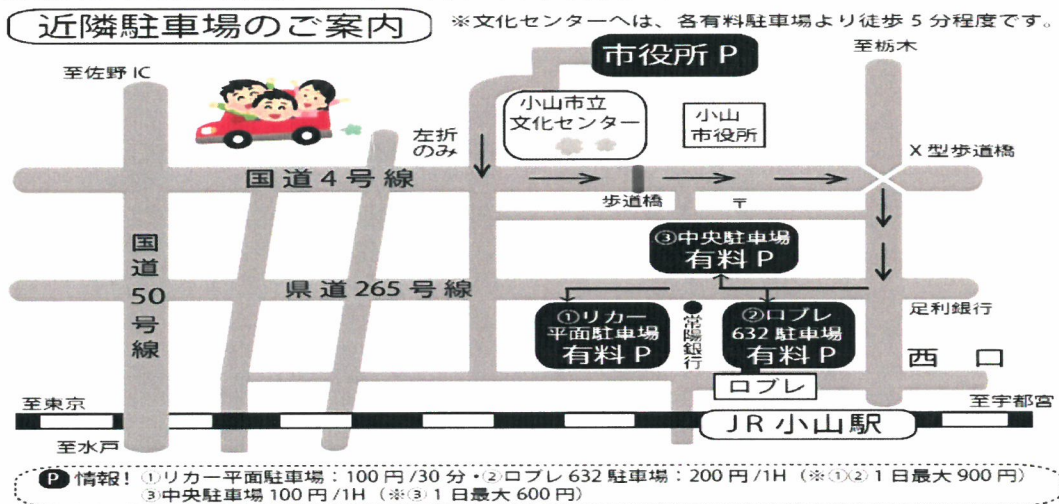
近隣駐車場のご案内

※文化センターへは、各有料駐車場より徒歩５分程度です。

市役所Ｐ

至佐野 IC

至栃木

小山市立
文化センター

小山
市役所

左折
のみ

X 型歩道橋

国道４号線

歩道橋

〒

国
道
50
号
線

③中央駐車場
有料Ｐ

県道265号線

①リカー
平面駐車場
有料Ｐ

常陽銀行

②ロブレ
632 駐車場
有料Ｐ

足利銀行

西　口

ロブレ

至東京

至宇都宮

至水戸

ＪＲ小山駅

Ｐ 情報！ ①リカー平面駐車場：100 円 /30 分・②ロブレ 632 駐車場：200 円 /1H （※①② 1 日最大 900 円）
③中央駐車場 100 円 /1H （※③ 1 日最大 600 円）